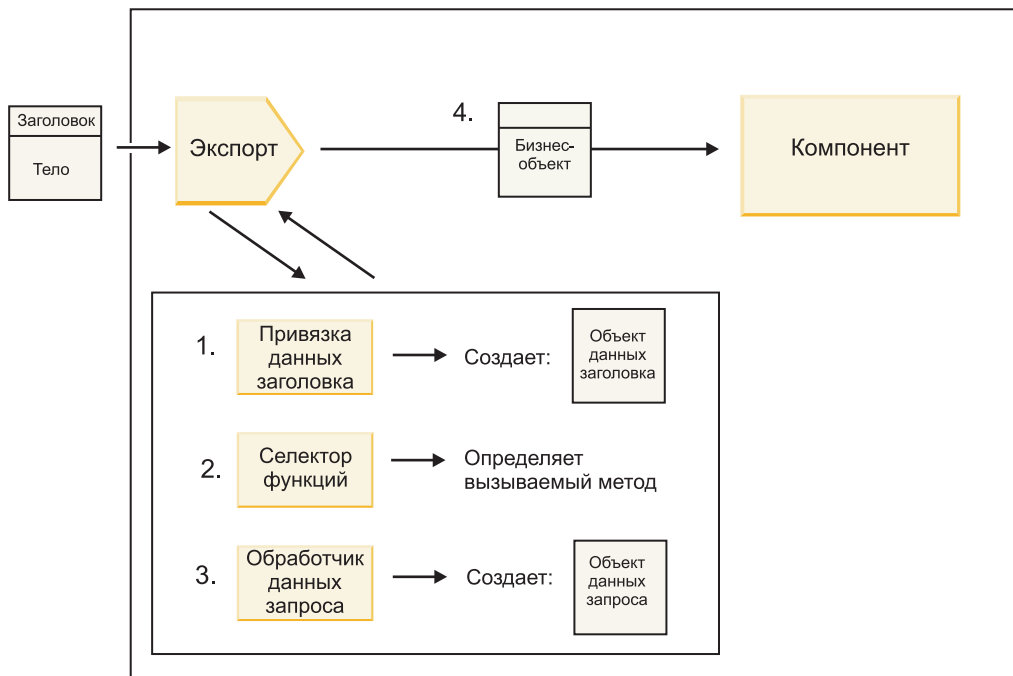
Заголовок
Тело

Экспорт

4.

Бизнес-объект

Компонент

1. Привязка данных заголовка → Создает: Объект данных заголовка

2. Селектор функций → Определяет вызываемый метод

3. Обработчик данных запроса → Создает: Объект данных запроса